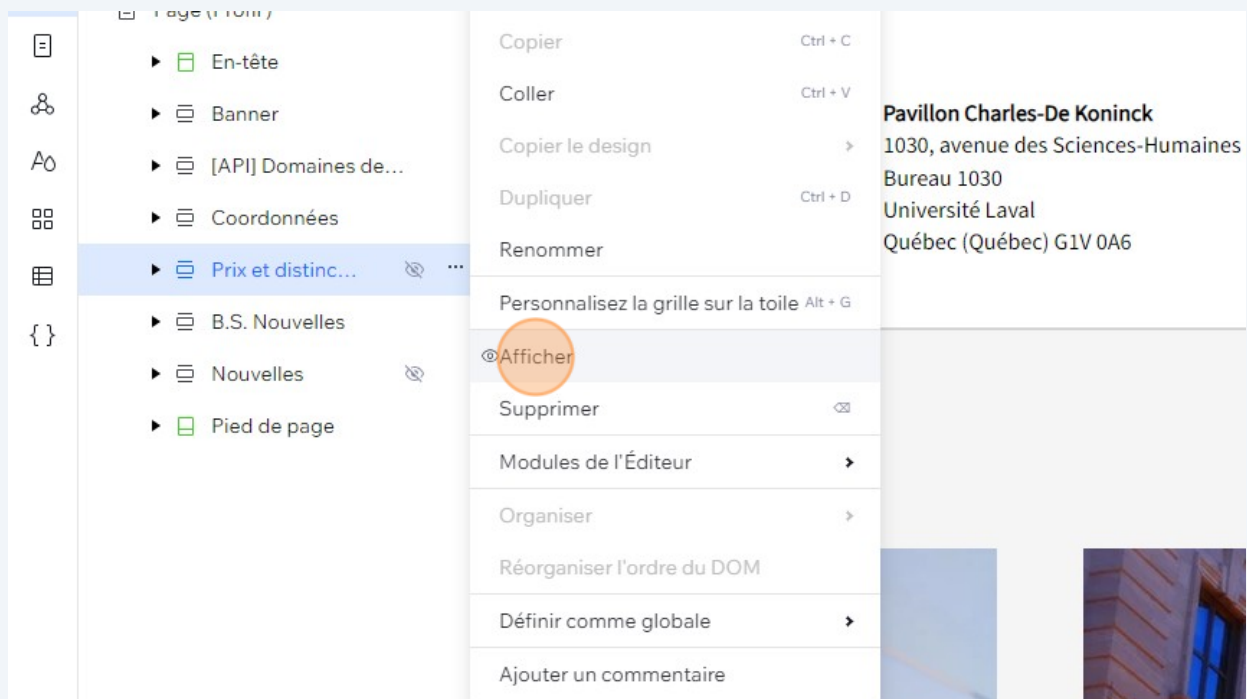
Page (Profil)

En-tête

Banner

[API] Domaines de...

Coordonnées

Prix et distinc...

B.S. Nouvelles

Nouvelles

Pied de page

Copier Ctrl + C

Coller Ctrl + V

Copier le design

Dupliquer Ctrl + D

Renommer

Personnalisez la grille sur la toile Alt + G

Afficher

Supprimer

Modules de l'Éditeur

Organiser

Réorganiser l'ordre du DOM

Définir comme globale

Ajouter un commentaire

Pavillon Charles-De Koninck
1030, avenue des Sciences-Humaines
Bureau 1030
Université Laval
Québec (Québec) G1V 0A6